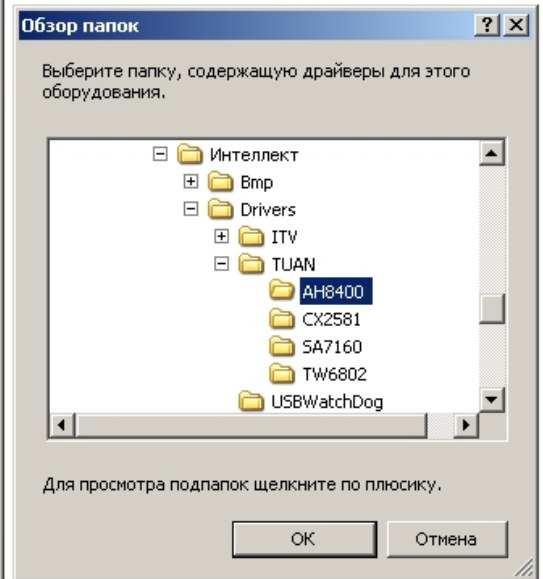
Обзор папок

?

Выберите папку, содержащую драйверы для этого оборудования.

Интеллект
Bmp
Drivers
ITV
TUAN
AH8400
CX2581
SA7160
TW6802
USBWatchDog

Для просмотра подпапок щелкните по плюсику.

OK

Отмена